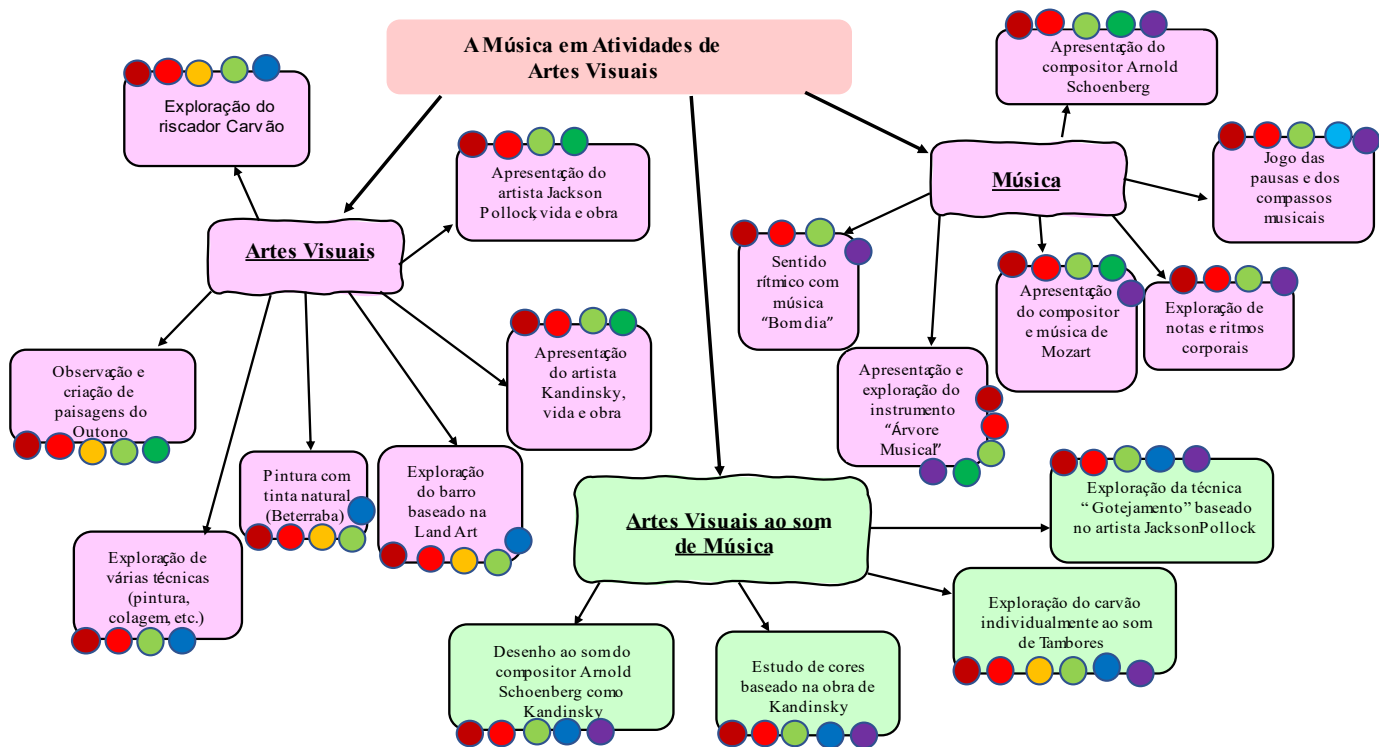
A Música em Atividades de Artes Visuais

Exploração do riscador Carvão

Artes Visuais

Apresentação do artista Jackson Pollock, vida e obra

Observação e criação de paisagens do Outono

Pintura com tinta natural (Beterraba)

Exploração do barro baseado na Land Art

Apresentação do artista Kandinsky, vida e obra

Exploração de várias técnicas (pintura, colagem, etc.)

Apresentação do compositor Arnold Schoenberg

Música

Jogo das pausas e dos compassos musicais

Sentido rítmico com música "Bom dia"

Apresentação do compositor e música de Mozart

Exploração de notas e ritmos corporais

Apresentação e exploração do instrumento "Árvore Musical"

Artes Visuais ao som de Música

Exploração da técnica "Gotejamento" baseado no artista JacksonPollock

Exploração do carvão individualmente ao som de Tambores

Desenho ao som do compositor Arnold Schoenberg como Kandinsky

Estudo de cores baseado na obra de Kandinsky